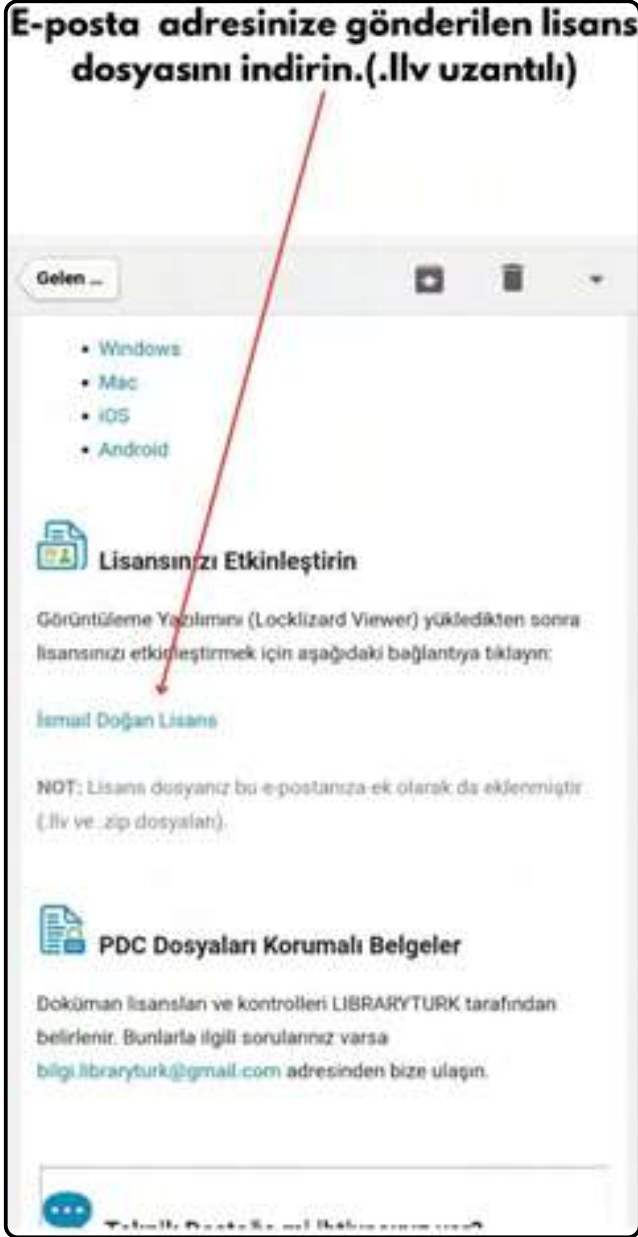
E-posta adresinize gönderilen lisans dosyasını indirin.(.llv uzantılı)

Gelen ...

- Windows
- Mac
- iOS
- Android

Lisansınızı Etkinleştirin

Görüntüleme Yazılımını (Locklizard Viewer) yükledikten sonra lisansınızı etkinleştirmek için aşağıdaki bağlantıya tıklayın:

İsmail Doğan Lisans

NOT: Lisans dosyanız bu e-postanıza ek olarak da eklenmiştir (.llv ve .zip dosyaları).

PDC Dosyaları Korumalı Belgeler

Doküman lisansları ve kontrolleri LIBRARYTURK tarafından belirlenir. Bunlarla ilgili sorularınız varsa bilgi.libraryturk@gmail.com adresinden bize ulaşın.

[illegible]